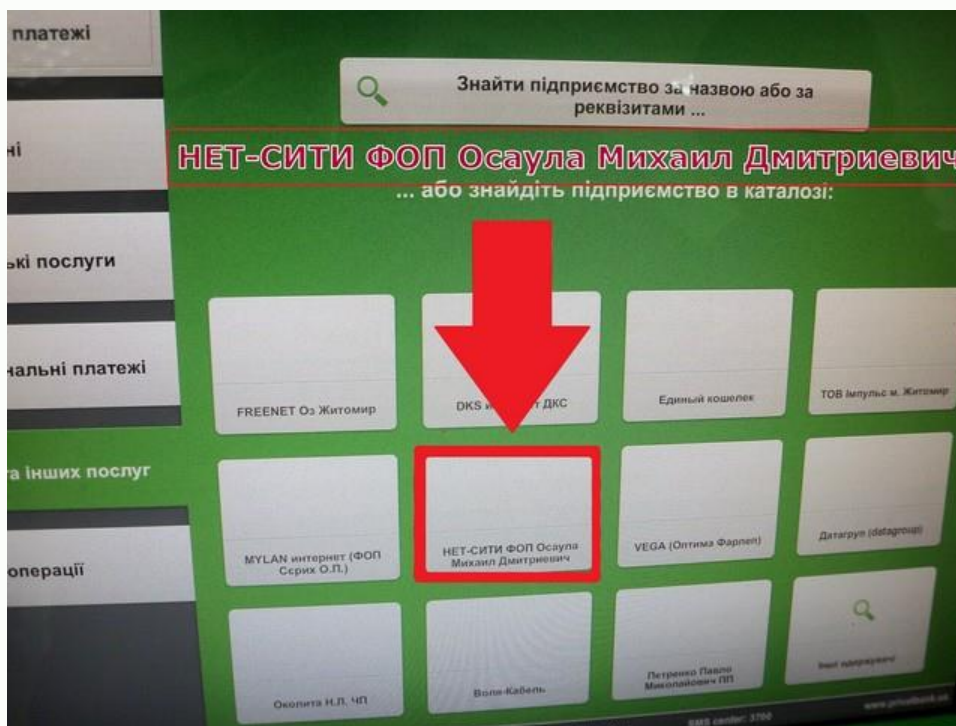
платежі

ні

ькі послуги

нальні платежі

а інших послуг

операції

Знайти підприємство за назвою або за реквізитами ...

НЕТ-СИТИ ФОП Осаула Михаил Дмитриевич

... або знайдіть підприємство в каталозі:

FREENET Оз Житомир

DKS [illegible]т ДКС

Единый кошелек

ТОВ Імпульс м. Житомир

MYLAN интернет (ФОП Сєрих О.П.)

НЕТ-СИТИ ФОП Осаула Михаил Дмитриевич

VEGA (Оптима Фарпеп)

Датагруп (datagroup)

Околита Н.Л. ЧП

Воля-Кабель

Петренко Павло Миколайович ПП

Інші одержувачі

SMS center: 3700

www.privatbank.ua